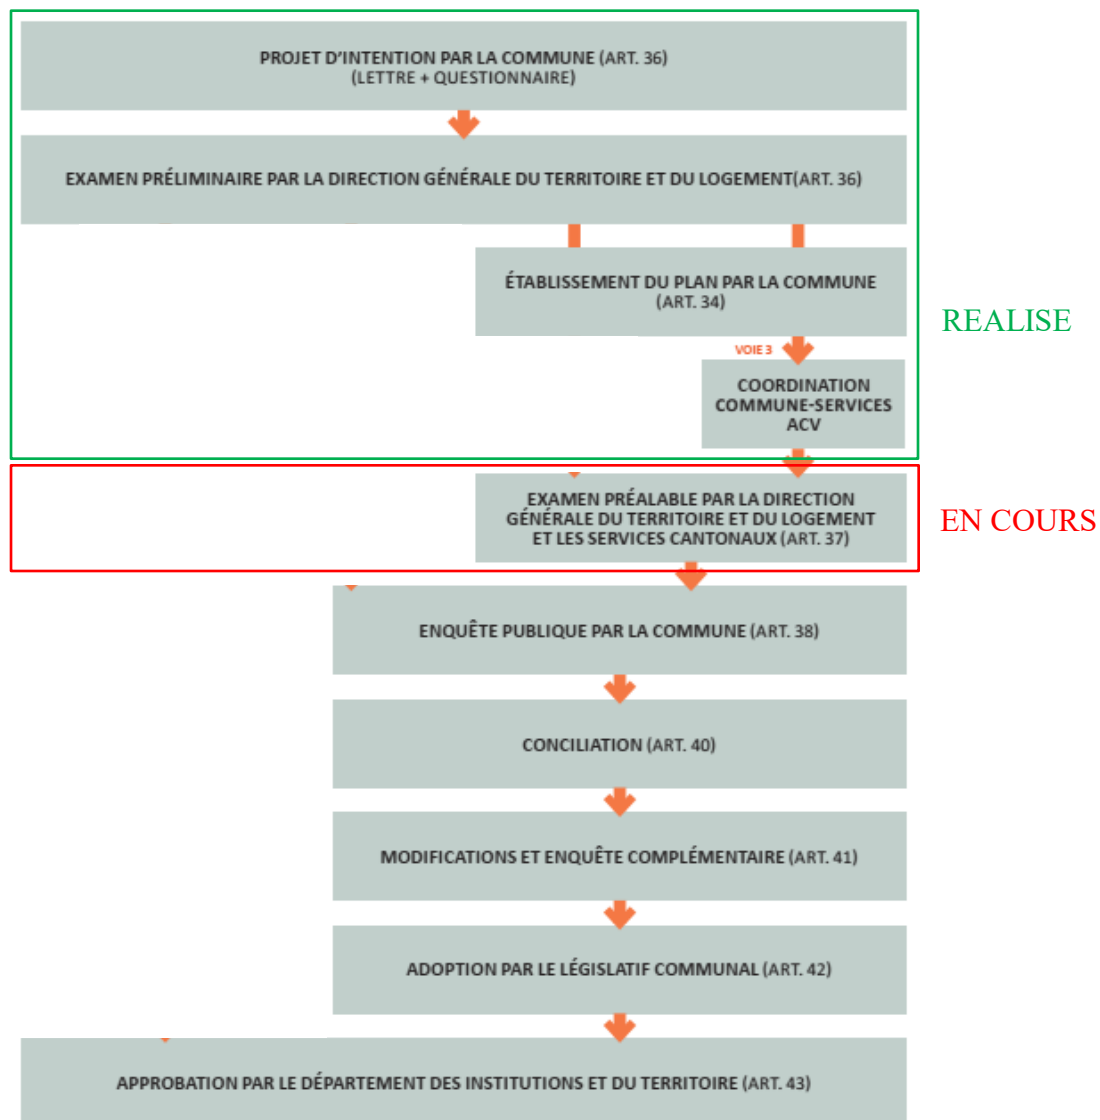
PROJET D'INTENTION PAR LA COMMUNE (ART. 36)
(LETTRE + QUESTIONNAIRE)

EXAMEN PRÉLIMINAIRE PAR LA DIRECTION GÉNÉRALE DU TERRITOIRE ET DU LOGEMENT(ART. 36)

ÉTABLISSEMENT DU PLAN PAR LA COMMUNE (ART. 34)

VOIE 3

COORDINATION COMMUNE-SERVICES ACV

REALISE

EXAMEN PRÉALABLE PAR LA DIRECTION GÉNÉRALE DU TERRITOIRE ET DU LOGEMENT ET LES SERVICES CANTONAUX (ART. 37)

EN COURS

ENQUÊTE PUBLIQUE PAR LA COMMUNE (ART. 38)

CONCILIATION (ART. 40)

MODIFICATIONS ET ENQUÊTE COMPLÉMENTAIRE (ART. 41)

ADOPTION PAR LE LÉGISLATIF COMMUNAL (ART. 42)

APPROBATION PAR LE DÉPARTEMENT DES INSTITUTIONS ET DU TERRITOIRE (ART. 43)